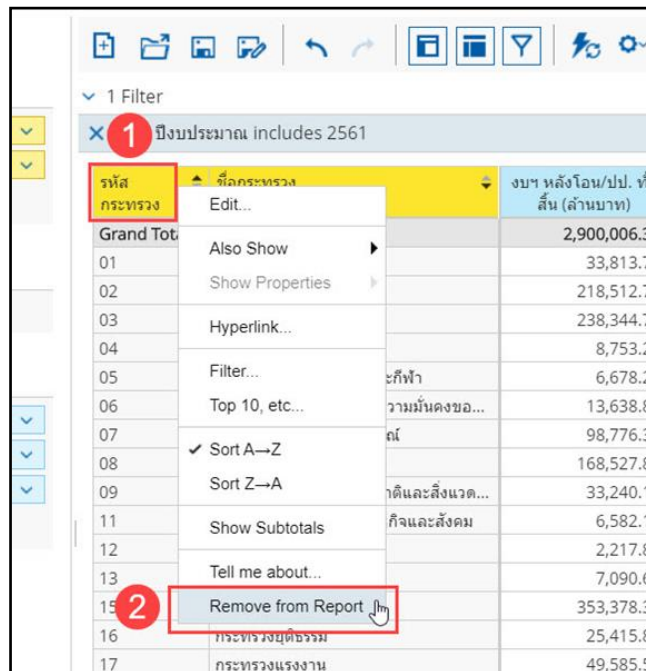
1 Filter

1 ปีงบประมาณ includes 2561

| รหัสกระทรวง | ชื่อกระทรวง | งบฯ หลังโอน/ปป. ที่สิ้น (ล้านบาท) |
|---|---|---|
| Grand Tota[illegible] | | 2,900,006.3 |
| 01 | | 33,813.7 |
| 02 | | 218,512.7 |
| 03 | | 238,344.7 |
| 04 | | 8,753.2 |
| 05 | ะกีฬา | 6,678.2 |
| 06 | วามมั่นคงขอ... | 13,638.8 |
| 07 | ณ์ | 98,776.3 |
| 08 | | 168,527.8 |
| 09 | าติและสิ่งแวด... | 33,240.1 |
| 11 | กิจและสังคม | 6,582.1 |
| 12 | | 2,217.8 |
| 13 | | 7,090.6 |
| 15 | | 353,378.3 |
| 16 | กระทรวงยุติธรรม | 25,415.8 |
| 17 | กระทรวงแรงงาน | 49,585.5 |

Edit...
Also Show
Show Properties
Hyperlink...
Filter...
Top 10, etc...
✓ Sort A→Z
Sort Z→A
Show Subtotals
Tell me about...
2 Remove from Report